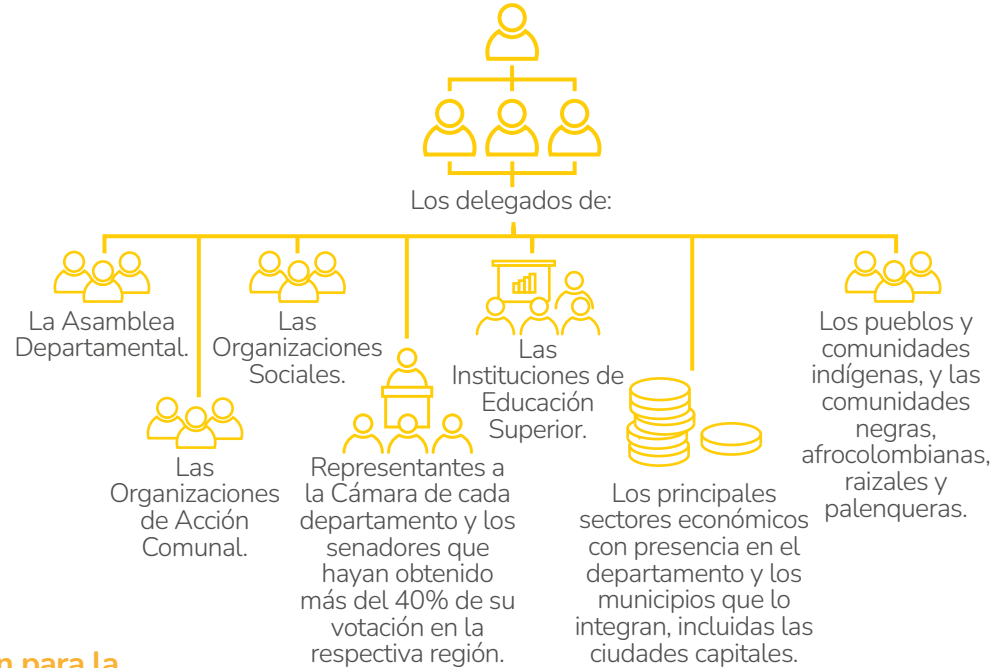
Los delegados de:

La Asamblea Departamental.

Las Organizaciones de Acción Comunal.

Las Organizaciones Sociales.

Representantes a la Cámara de cada departamento y los senadores que hayan obtenido más del 40% de su votación en la respectiva región.

Las Instituciones de Educación Superior.

Los principales sectores económicos con presencia en el departamento y los municipios que lo integran, incluidas las ciudades capitales.

Los pueblos y comunidades indígenas, y las comunidades negras, afrocolombianas, raizales y palenqueras.

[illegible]n para la